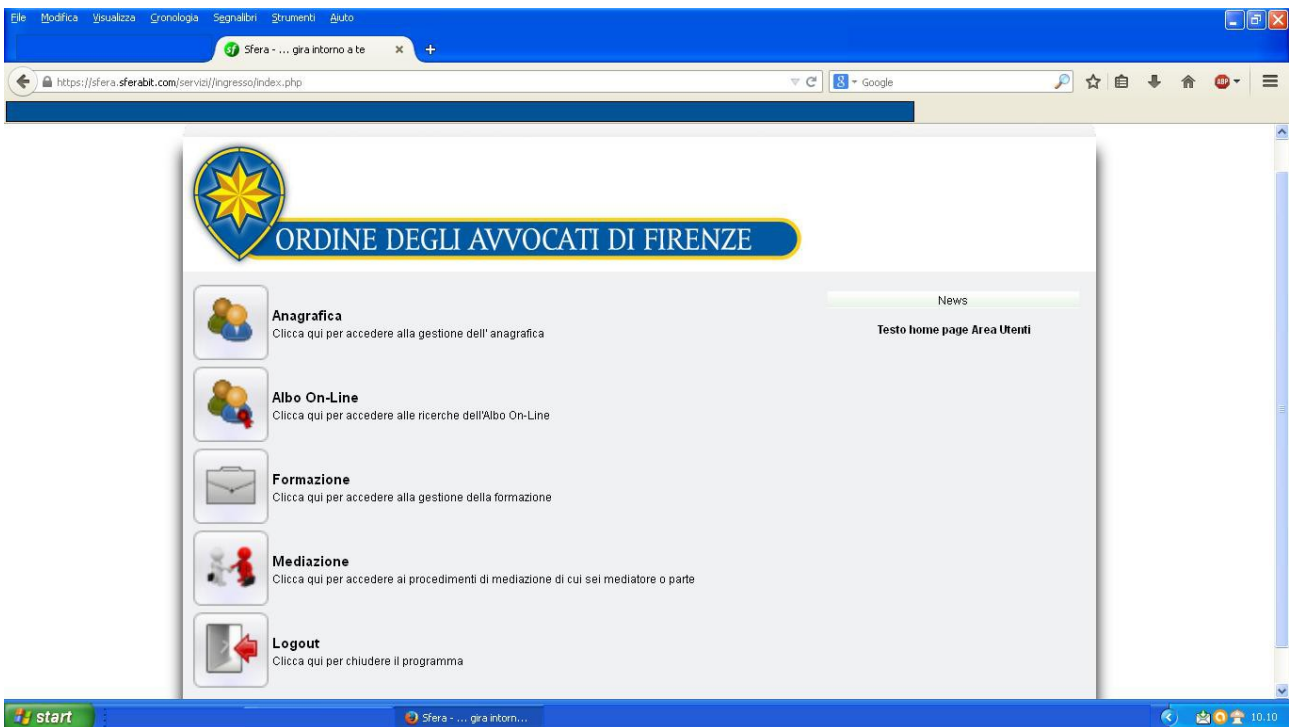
File Modifica Visualizza Cronologia Segnalibri Strumenti Aiuto

Sfera - ... gira intorno a te

https://sfera.sferabit.com/servizi/ingresso/index.php

Google

ORDINE DEGLI AVVOCATI DI FIRENZE

Anagrafica
Clicca qui per accedere alla gestione dell' anagrafica

Albo On-Line
Clicca qui per accedere alle ricerche dell'Albo On-Line

Formazione
Clicca qui per accedere alla gestione della formazione

Mediazione
Clicca qui per accedere ai procedimenti di mediazione di cui sei mediatore o parte

Logout
Clicca qui per chiudere il programma

News

Testo home page Area Utenti

start

Sfera - ... gira intorn...

10.10